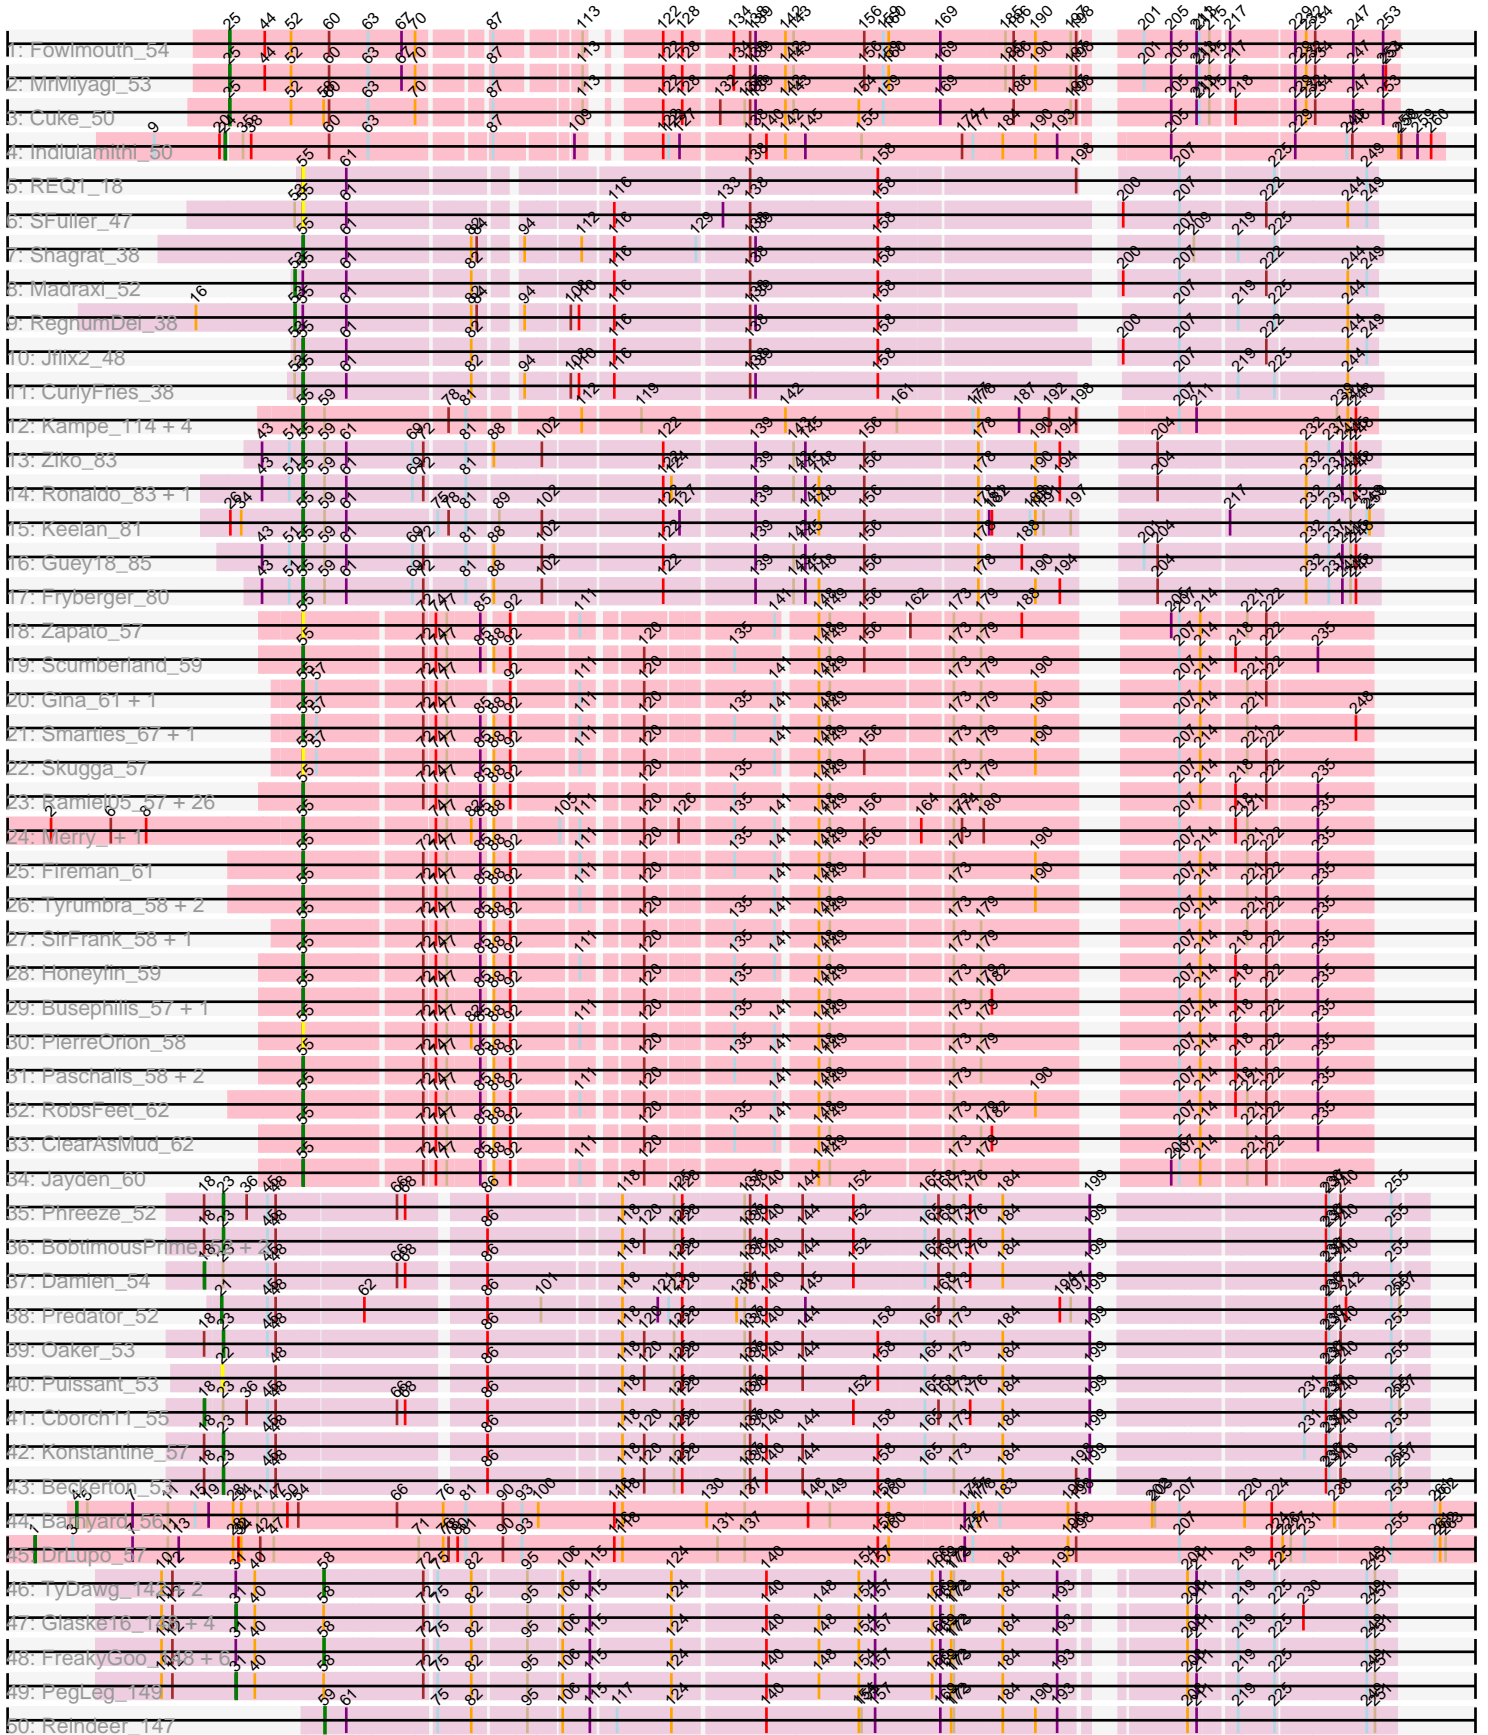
1: Fowlmouth_54
2: MrMiyagi_53
3: Cuke_50
4: Indiulamithi_50
5: REQ1_18
6: SFuller_47
7: Shagrat_38
8: Madraxi_52
9: RegnumDei_38
10: Jilix2_48
11: CurlyFries_38
12: Kampe_114 + 4
13: Ziko_83
14: Ronaldo_83 + 1
15: Keelan_81
16: Guey18_85
17: Fryberger_80
18: Zapato_57
19: Scumberland_59
20: Gina_61 + 1
21: Smarties_67 + 1
22: Skugga_57
23: Bamlet05_57 + 26
24: Merry_1 + 1
25: Fireman_61
26: Tyrumbra_58 + 2
27: SirFrank_58 + 1
28: Honeyfin_59
29: Busephilis_57 + 1
30: PierreOrion_58
31: Paschalis_58 + 2
32: RobsFeet_62
33: ClearAsMud_62
34: Jayden_60
35: Phreeze_52
36: BobtimousPrime_53 + 2
37: Damien_54
38: Predator_52
39: Oaker_53
40: Puissant_53
41: Cborch11_55
42: Konstantine_57
43: Beckerton_51
44: Bahyard_56
45: DrLupo_67
46: TyDawg_142 + 2
47: Glaske16_142 + 4
48: FreakyGoo_148 + 6
49: PegLeg_149
50: Reindeer_147